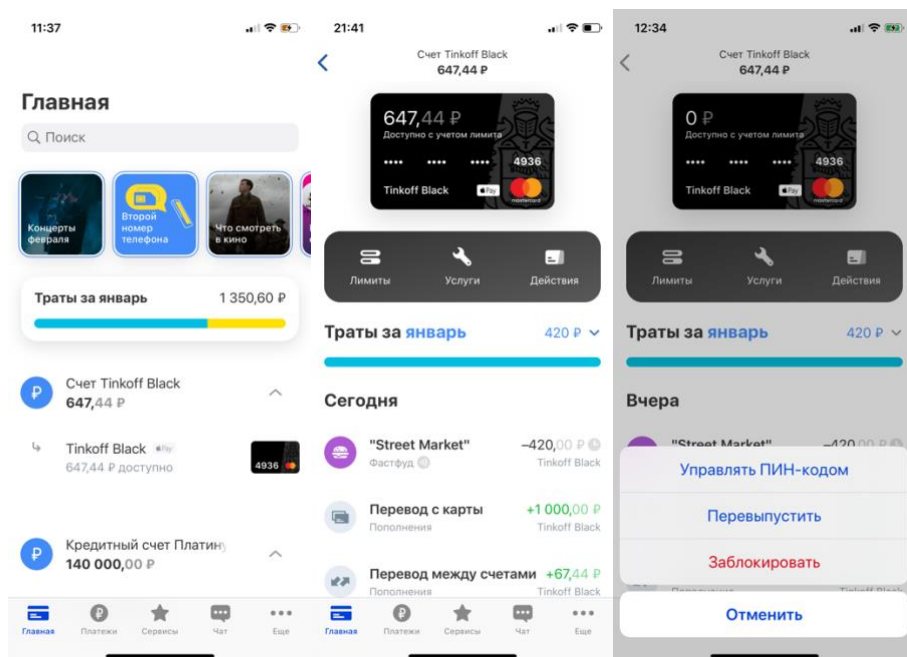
11:37

Главная

Поиск

Концерты февраля

Второй номер телефона

Что смотреть в кино

Траты за январь 1 350,60 ₽

Счет Tinkoff Black
647,44 ₽

Tinkoff Black Pay
647,44 ₽ доступно

4936

Кредитный счет Платину
140 000,00 ₽

Главная Платежи Сервисы Чат Еще

21:41

Счет Tinkoff Black
647,44 ₽

647,44 ₽
Доступно с учетом лимита
•••• •••• •••• 4936
Tinkoff Black Pay mastercard

Лимиты Услуги Действия

Траты за январь 420 ₽

Сегодня

"Street Market" –420,00 ₽
Фастфуд Tinkoff Black

Перевод с карты +1 000,00 ₽
Пополнения Tinkoff Black

Перевод между счетами +67,44 ₽
Пополнения Tinkoff Black

Главная Платежи Сервисы Чат Еще

12:34

Счет Tinkoff Black
647,44 ₽

0 ₽
Доступно с учетом лимита
•••• •••• •••• 4936
Tinkoff Black Pay mastercard

Лимиты Услуги Действия

Траты за январь 420 ₽

Вчера

"Street Market" –420,00 ₽

Управлять ПИН-кодом

Перевыпустить

Заблокировать

Отменить